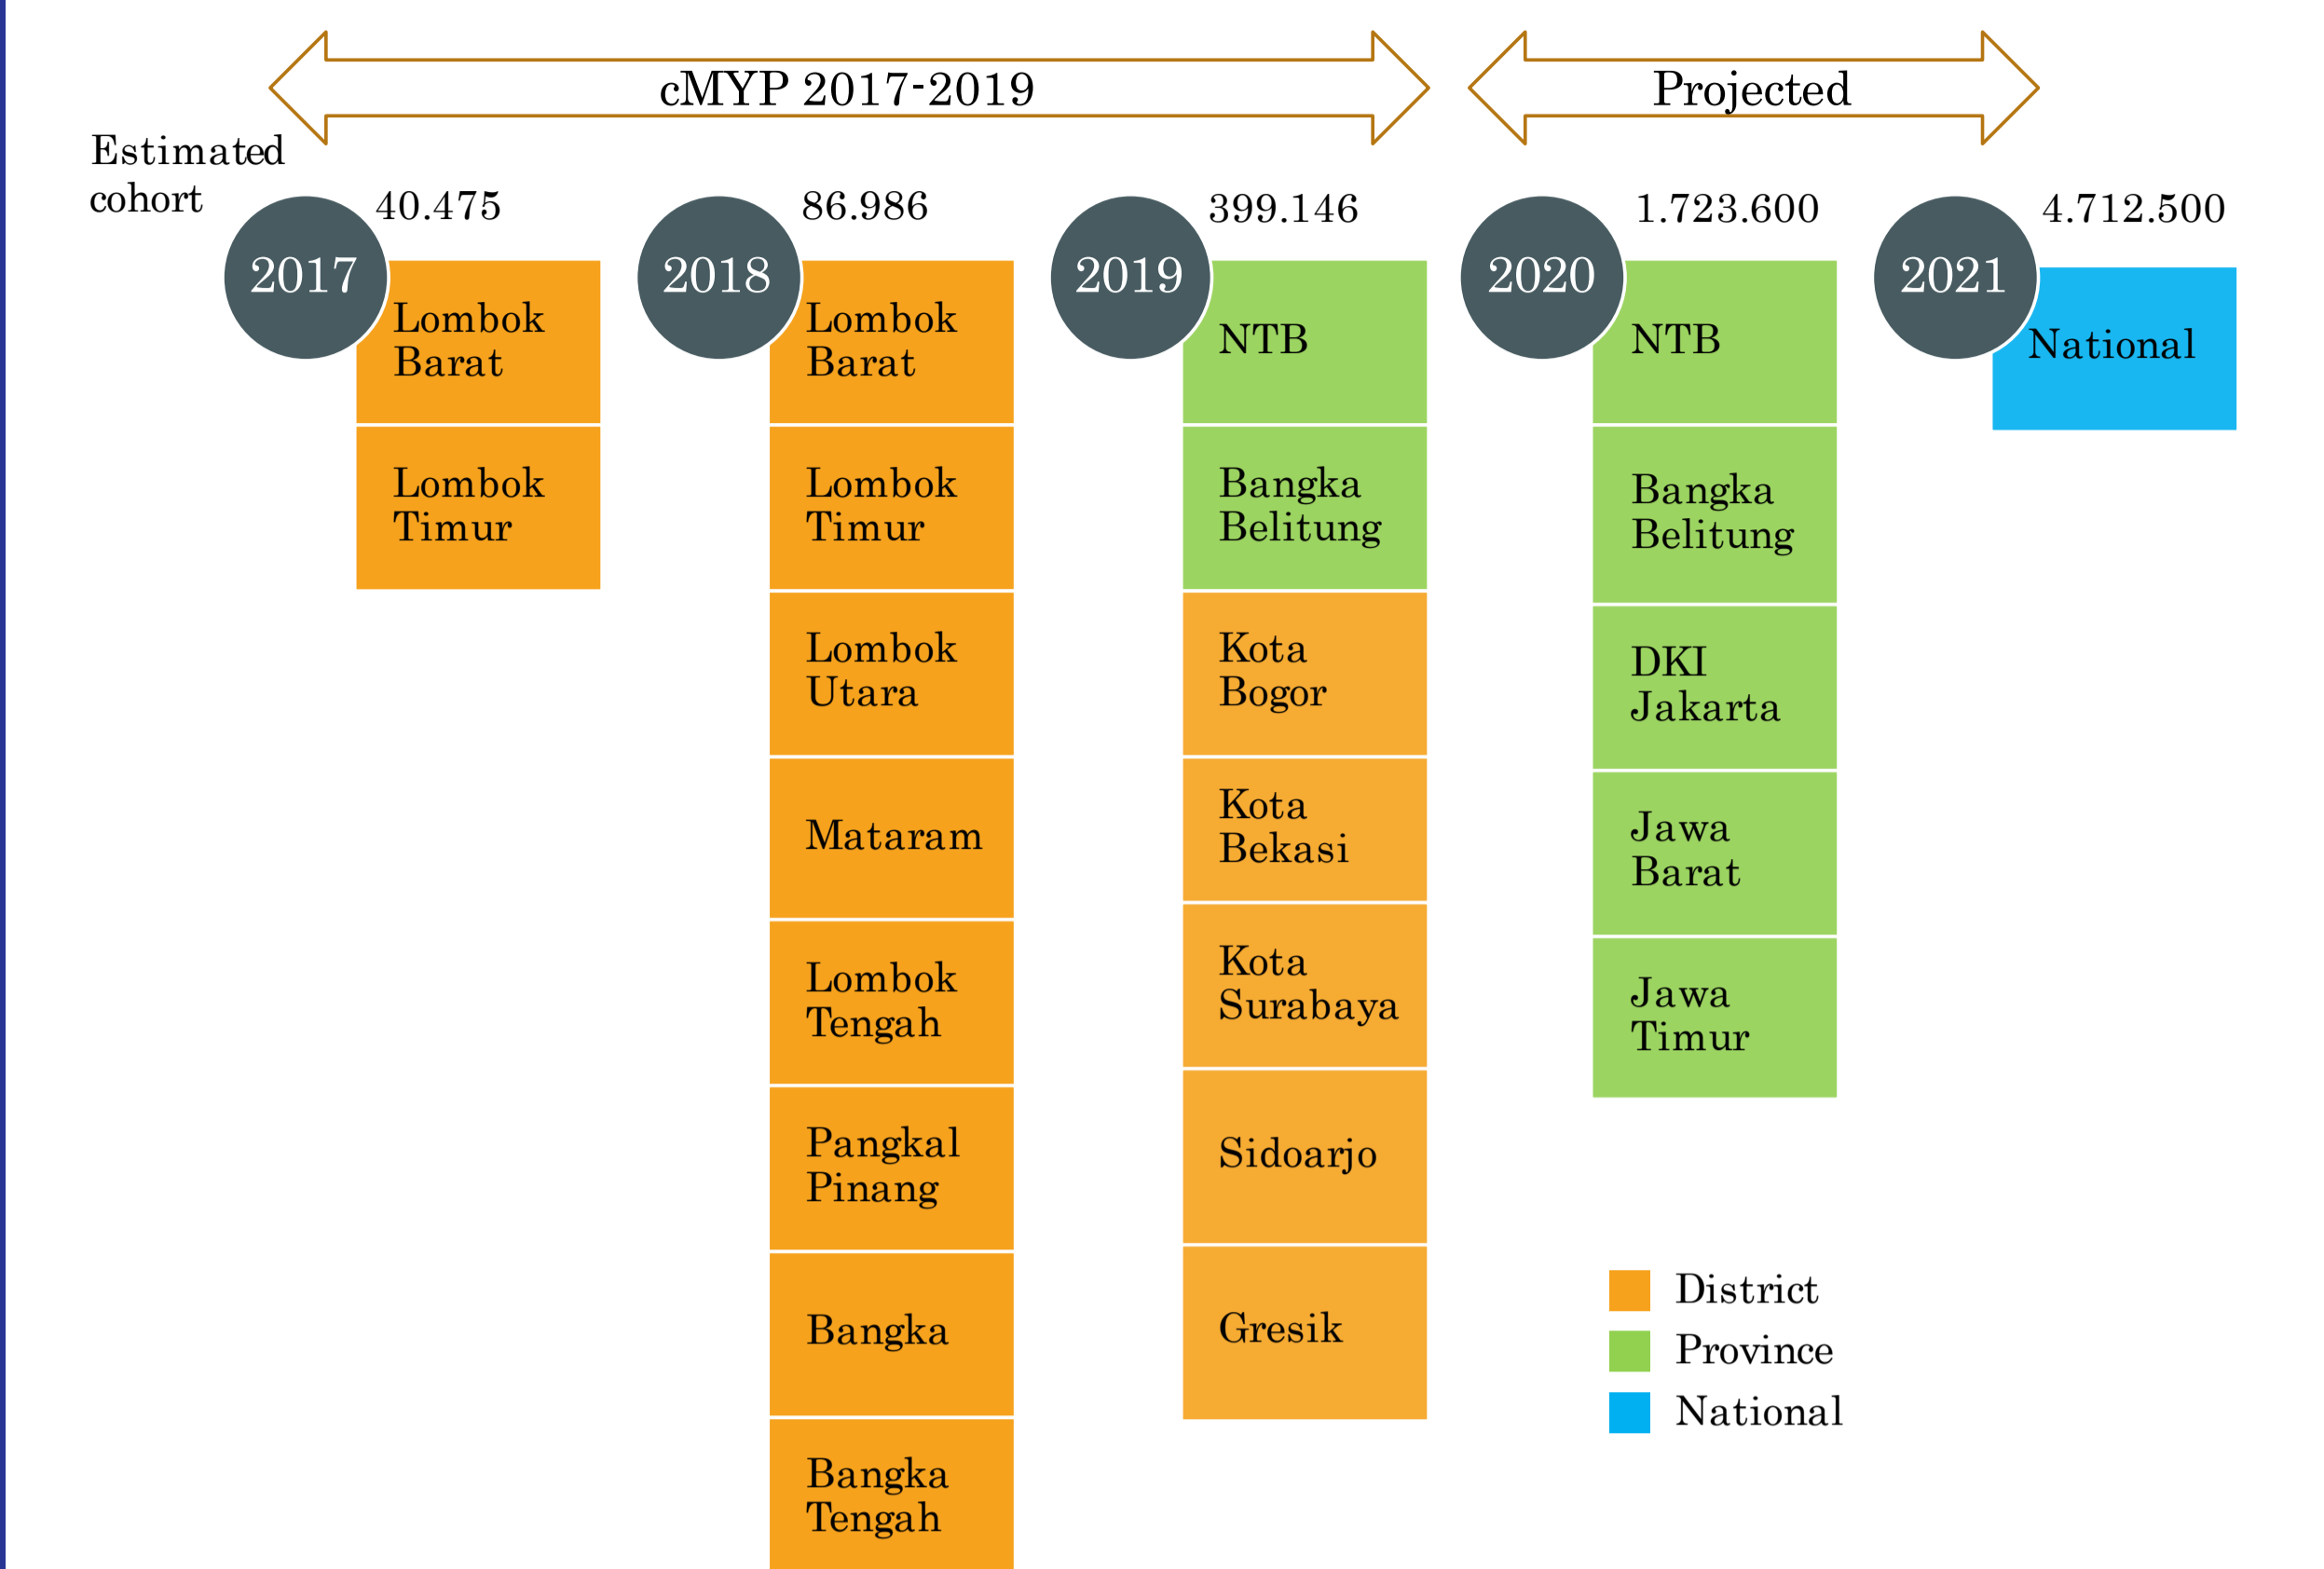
cMYP 2017-2019

Projected

Estimated cohort

2017
40.475
Lombok Barat
Lombok Timur

2018
86.986
Lombok Barat
Lombok Timur
Lombok Utara
Mataram
Lombok Tengah
Pangkal Pinang
Bangka
Bangka Tengah

2019
399.146
NTB
Bangka Belitung
Kota Bogor
Kota Bekasi
Kota Surabaya
Sidoarjo
Gresik

2020
1.723.600
NTB
Bangka Belitung
DKI Jakarta
Jawa Barat
Jawa Timur

2021
4.712.500
National

District
Province
National